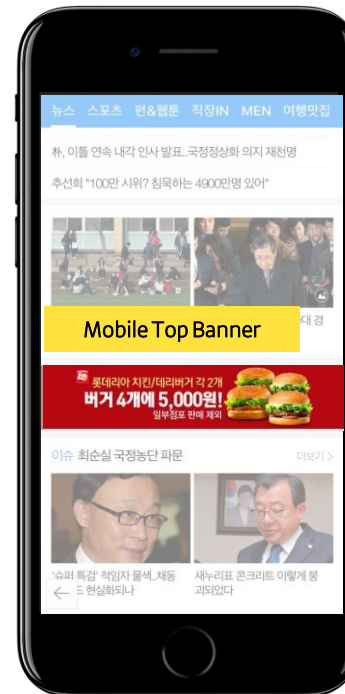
뉴스 스포츠 펀&웹툰 직장IN MEN 여행맛집

朴, 이틀 연속 내각 인사 발표...국정정상화 의지 재천명

추선회 "100만 시위? 침묵하는 4900만명 있어"

대 경

Mobile Top Banner

롯데리아 치킨/데리버거 각 2개
버거 4개에 5,000원!
일부점포 판매 제외

이슈 최순실 국정농단 파문 더보기 >

'슈퍼 특검' 적임자 물색...'채동 현실화되나

새누리표 콘크리트 이렇게 붕 괴되었다